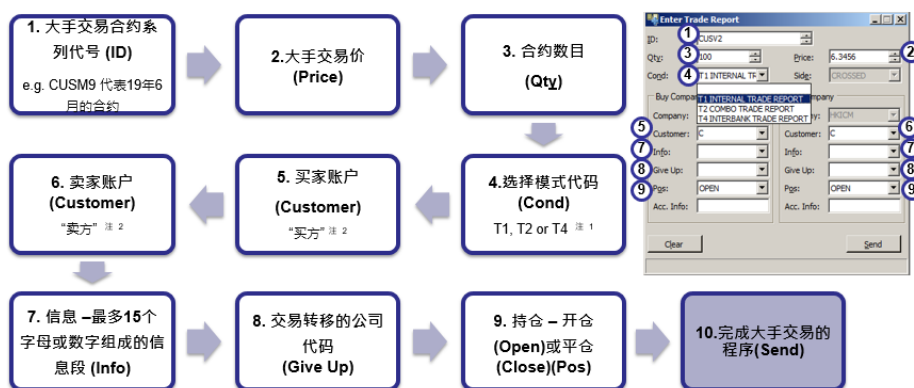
1. 大手交易合约系列代号 (ID)

e.g. CUSM9 代表19年6月的合约

2.大手交易价 (Price)

3. 合约数目 (Qty)

Enter Trade Report

1 ID: CUSV2

3 Qty: 100

2 Price: 6.3456

4 Cond: T1 INTERNAL TF

Side: CROSSED

T1 INTERNAL TRADE REPORT
T2 COMBO TRADE REPORT
T4 INTERBANK TRADE REPORT

Buy Compa

Company:

5 Customer: C

7 Info:

8 Give Up:

9 Pos: OPEN

Acc. Info:

ompany

y: HKICM

6 Customer: C

7 Info:

8 Give Up:

9 Pos: OPEN

Acc. Info:

Clear

Send

6. 卖家账户 (Customer)

"卖方" 注 2

5. 买家账户 (Customer)

"买方" 注 2

4.选择模式代码 (Cond)

T1, T2 or T4 注 1

7. 信息 –最多15个字母或数字组成的信息段 (Info)

8. 交易转移的公司代码 (Give Up)

9. 持仓 – 开仓 (Open)或平仓 (Close)(Pos)

10.完成大手交易的程序(Send)